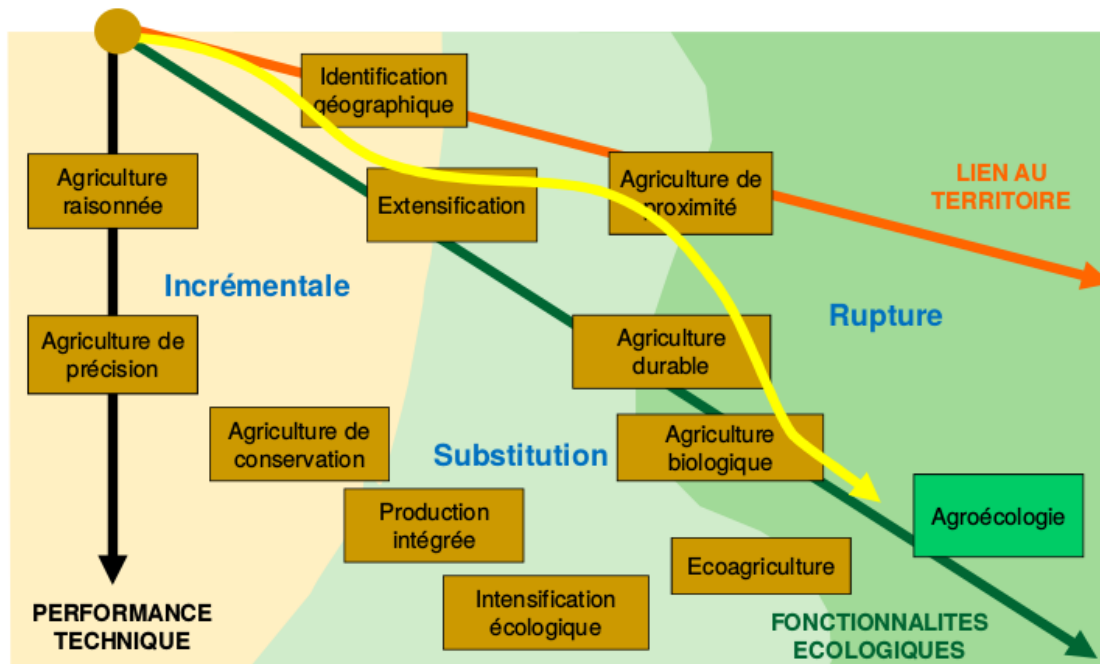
Identification géographique

Agriculture raisonnée

Extensification

Agriculture de proximité

LIEN AU TERRITOIRE

Incrémentale

Rupture

Agriculture de précision

Agriculture durable

Agriculture de conservation

Substitution

Agriculture biologique

Production intégrée

Agroécologie

Ecoagriculture

Intensification écologique

PERFORMANCE TECHNIQUE

FONCTIONNALITES ECOLOGIQUES